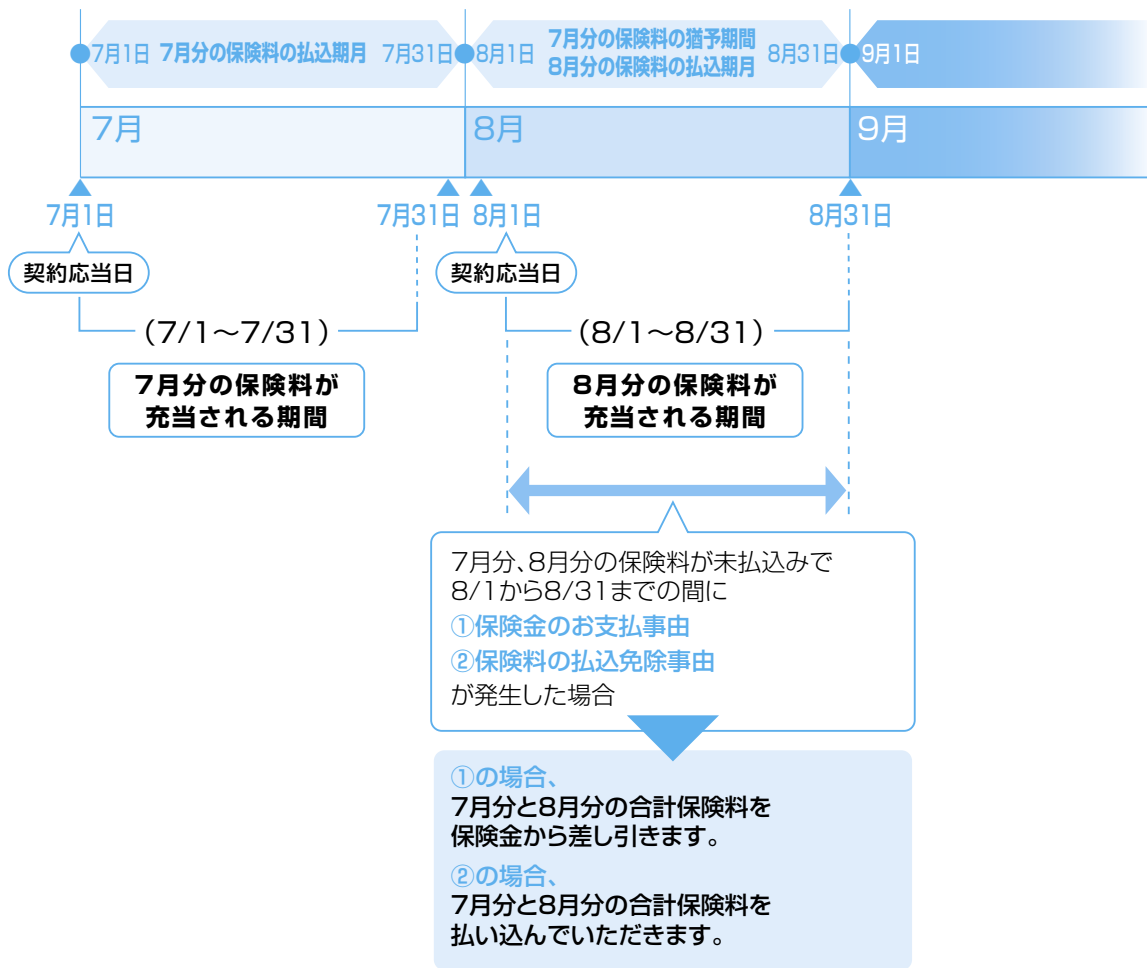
7月1日 7月分の保険料の払込期月 7月31日

8月1日 7月分の保険料の猶予期間 8月分の保険料の払込期月 8月31日

9月1日

7月

8月

9月

7月1日

7月31日

8月1日

8月31日

契約応当日

契約応当日

(7/1〜7/31)

(8/1〜8/31)

7月分の保険料が充当される期間

8月分の保険料が充当される期間

7月分、8月分の保険料が未払込みで 8/1から8/31までの間に

①保険金のお支払事由

②保険料の払込免除事由

が発生した場合

①の場合、

7月分と8月分の合計保険料を 保険金から差し引きます。

②の場合、

7月分と8月分の合計保険料を 払い込んでいただきます。